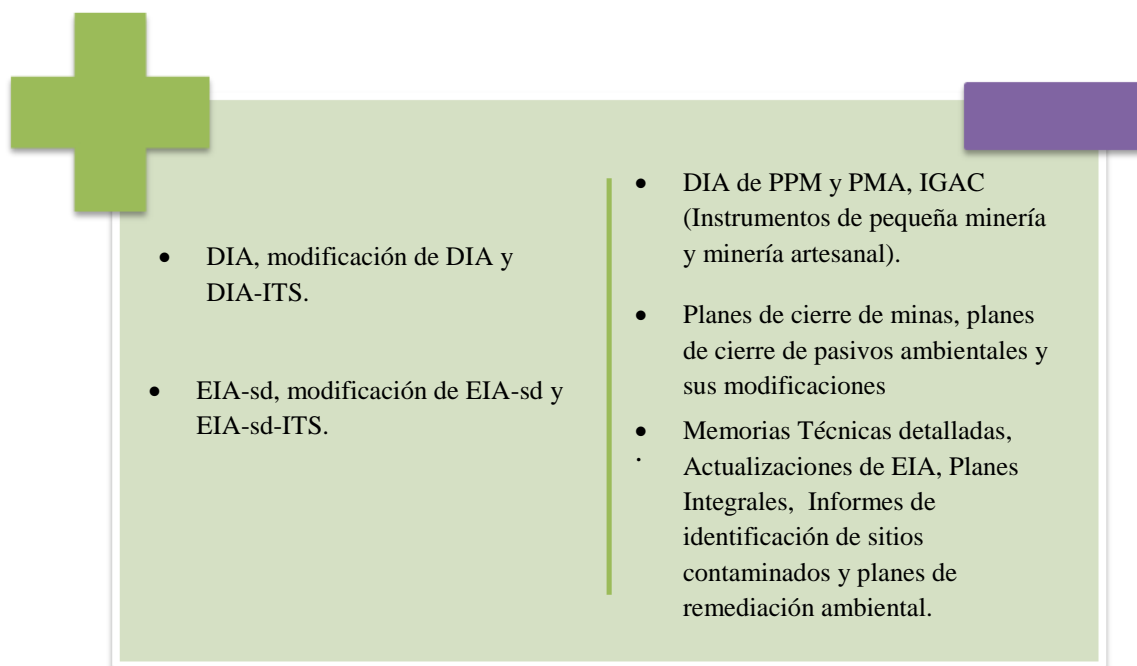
- DIA, modificación de DIA y DIA-ITS.

- EIA-sd, modificación de EIA-sd y EIA-sd-ITS.

- DIA de PPM y PMA, IGAC (Instrumentos de pequeña minería y minería artesanal).

- Planes de cierre de minas, planes de cierre de pasivos ambientales y sus modificaciones

- Memorias Técnicas detalladas, Actualizaciones de EIA, Planes Integrales, Informes de identificación de sitios contaminados y planes de remediación ambiental.